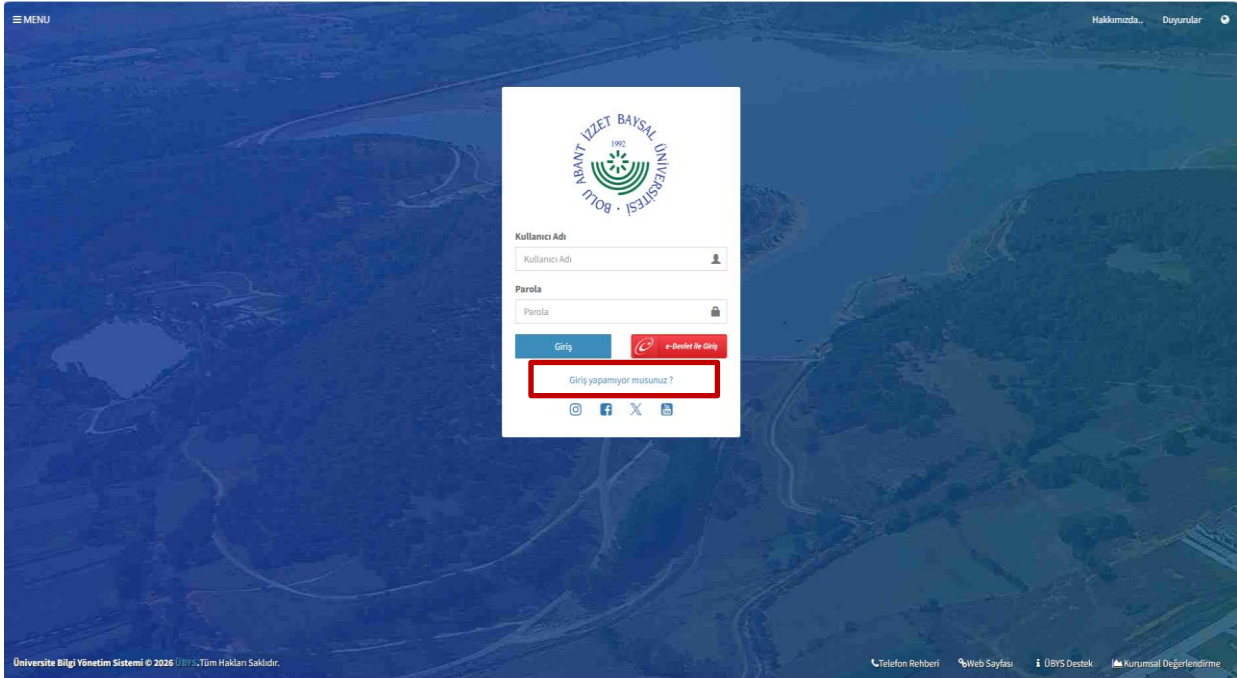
≡ MENU

Hakkımızda.. Duyurular

BOLU ABANT İZZET BAYSAL ÜNİVERSİTESİ 1992

Kullanıcı Adı

Kullanıcı Adı

Parola

Parola

Giriş

e-Devlet ile Giriş

Giriş yapamıyor musunuz ?

Üniversite Bilgi Yönetim Sistemi © 2026 ÜBYS .Tüm Hakları Saklıdır.

Telefon Rehberi Web Sayfası ÜBYS Destek Kurumsal Değerlendirme